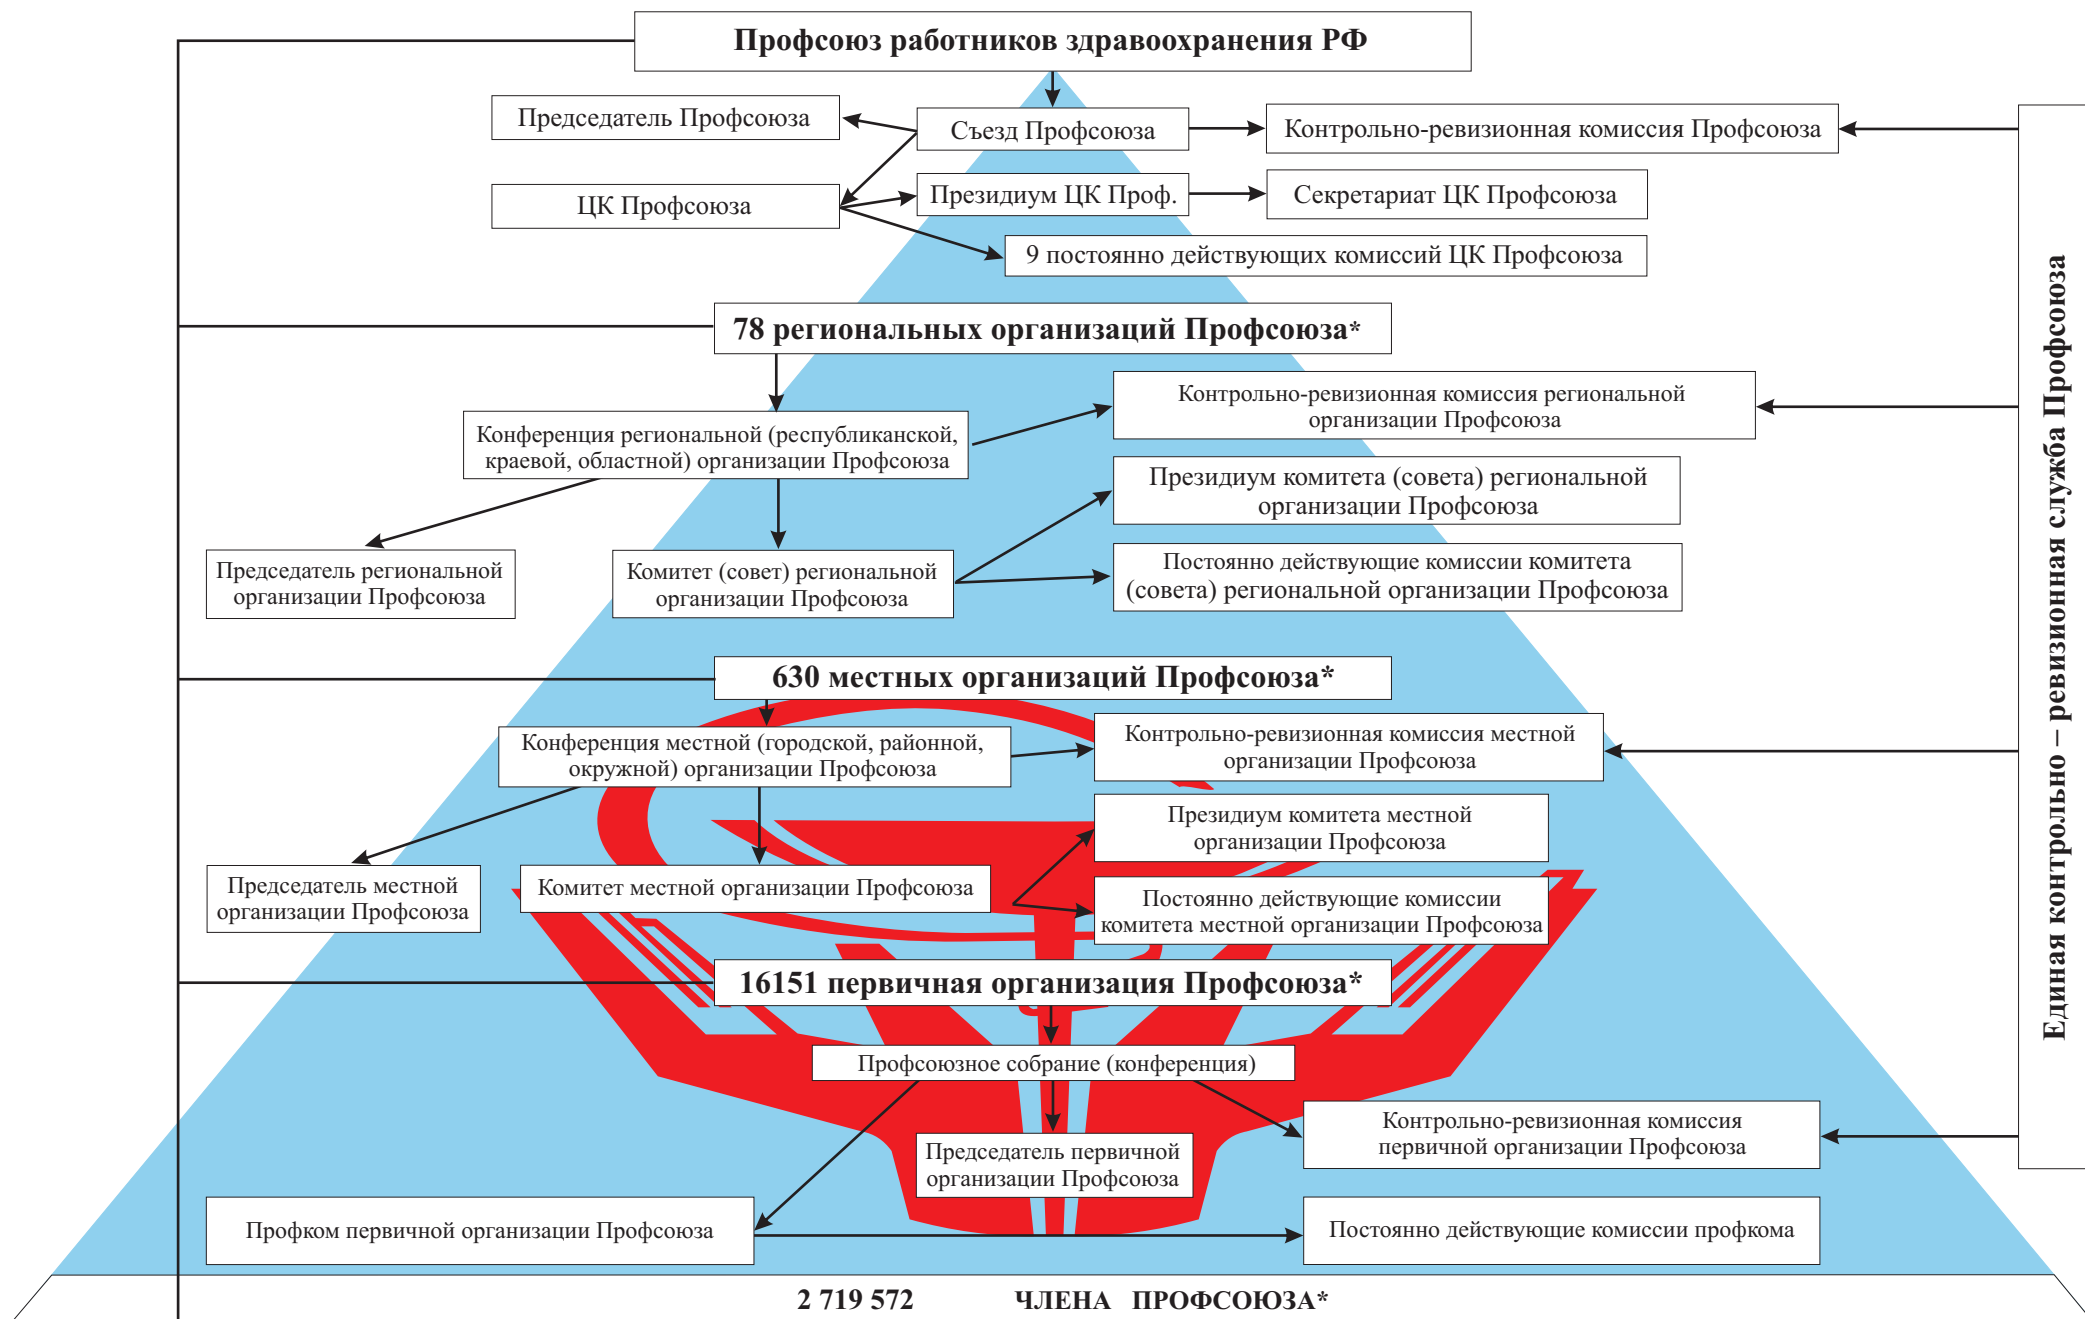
Профсоюз работников здравоохранения РФ

Председатель Профсоюза

Съезд Профсоюза

Контрольно-ревизионная комиссия Профсоюза

ЦК Профсоюза

Президиум ЦК Проф.

Секретариат ЦК Профсоюза

9 постоянно действующих комиссий ЦК Профсоюза

78 региональных организаций Профсоюза*

Контрольно-ревизионная комиссия региональной организации Профсоюза

Конференция региональной (республиканской, краевой, областной) организации Профсоюза

Президиум комитета (совета) региональной организации Профсоюза

Председатель региональной организации Профсоюза

Комитет (совет) региональной организации Профсоюза

Постоянно действующие комиссии комитета (совета) региональной организации Профсоюза

630 местных организаций Профсоюза*

Конференция местной (городской, районной, окружной) организации Профсоюза

Контрольно-ревизионная комиссия местной организации Профсоюза

Президиум комитета местной организации Профсоюза

Председатель местной организации Профсоюза

Комитет местной организации Профсоюза

Постоянно действующие комиссии комитета местной организации Профсоюза

16151 первичная организация Профсоюза*

Профсоюзное собрание (конференция)

Председатель первичной организации Профсоюза

Контрольно-ревизионная комиссия первичной организации Профсоюза

Профком первичной организации Профсоюза

Постоянно действующие комиссии профкома

2 719 572 ЧЛЕНА ПРОФСОЮЗА*

Единая контрольно – ревизионная служба Профсоюза